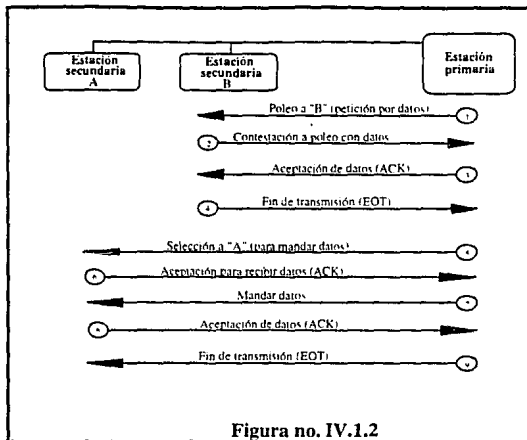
Estación secundaria A

Estación secundaria B

Estación primaria

Poleo a "B" (petición por datos)

Contestación a poleo con datos

Aceptación de datos (ACK)

Fin de transmisión (EOT)

Selección a "A" (para mandar datos)

Aceptación para recibir datos (ACK)

Mandar datos

Aceptación de datos (ACK)

Fin de transmisión (EOT)

Figura no. IV.1.2